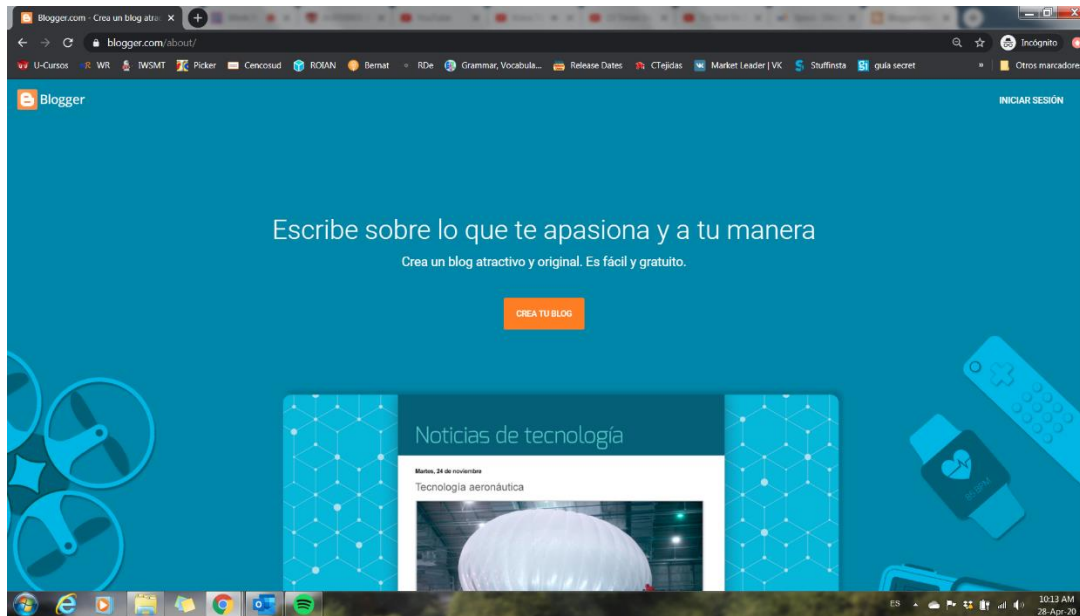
Blogger.com - Crea un blog atra

blogger.com/about/

Incógnito

U-Cursos WR IWSMT Picker Cencosud ROIAN Bernat RDe Grammar, Vocabula... Release Dates CTejidas Market Leader | VK Stuffinsta guia secret » Otros marcadores

Blogger

INICIAR SESIÓN

Escribe sobre lo que te apasiona y a tu manera

Crea un blog atractivo y original. Es fácil y gratuito.

CREA TU BLOG

Noticias de tecnología

Martes, 24 de noviembre

Tecnología aeronáutica

ES

10:13 AM
28-Apr-20